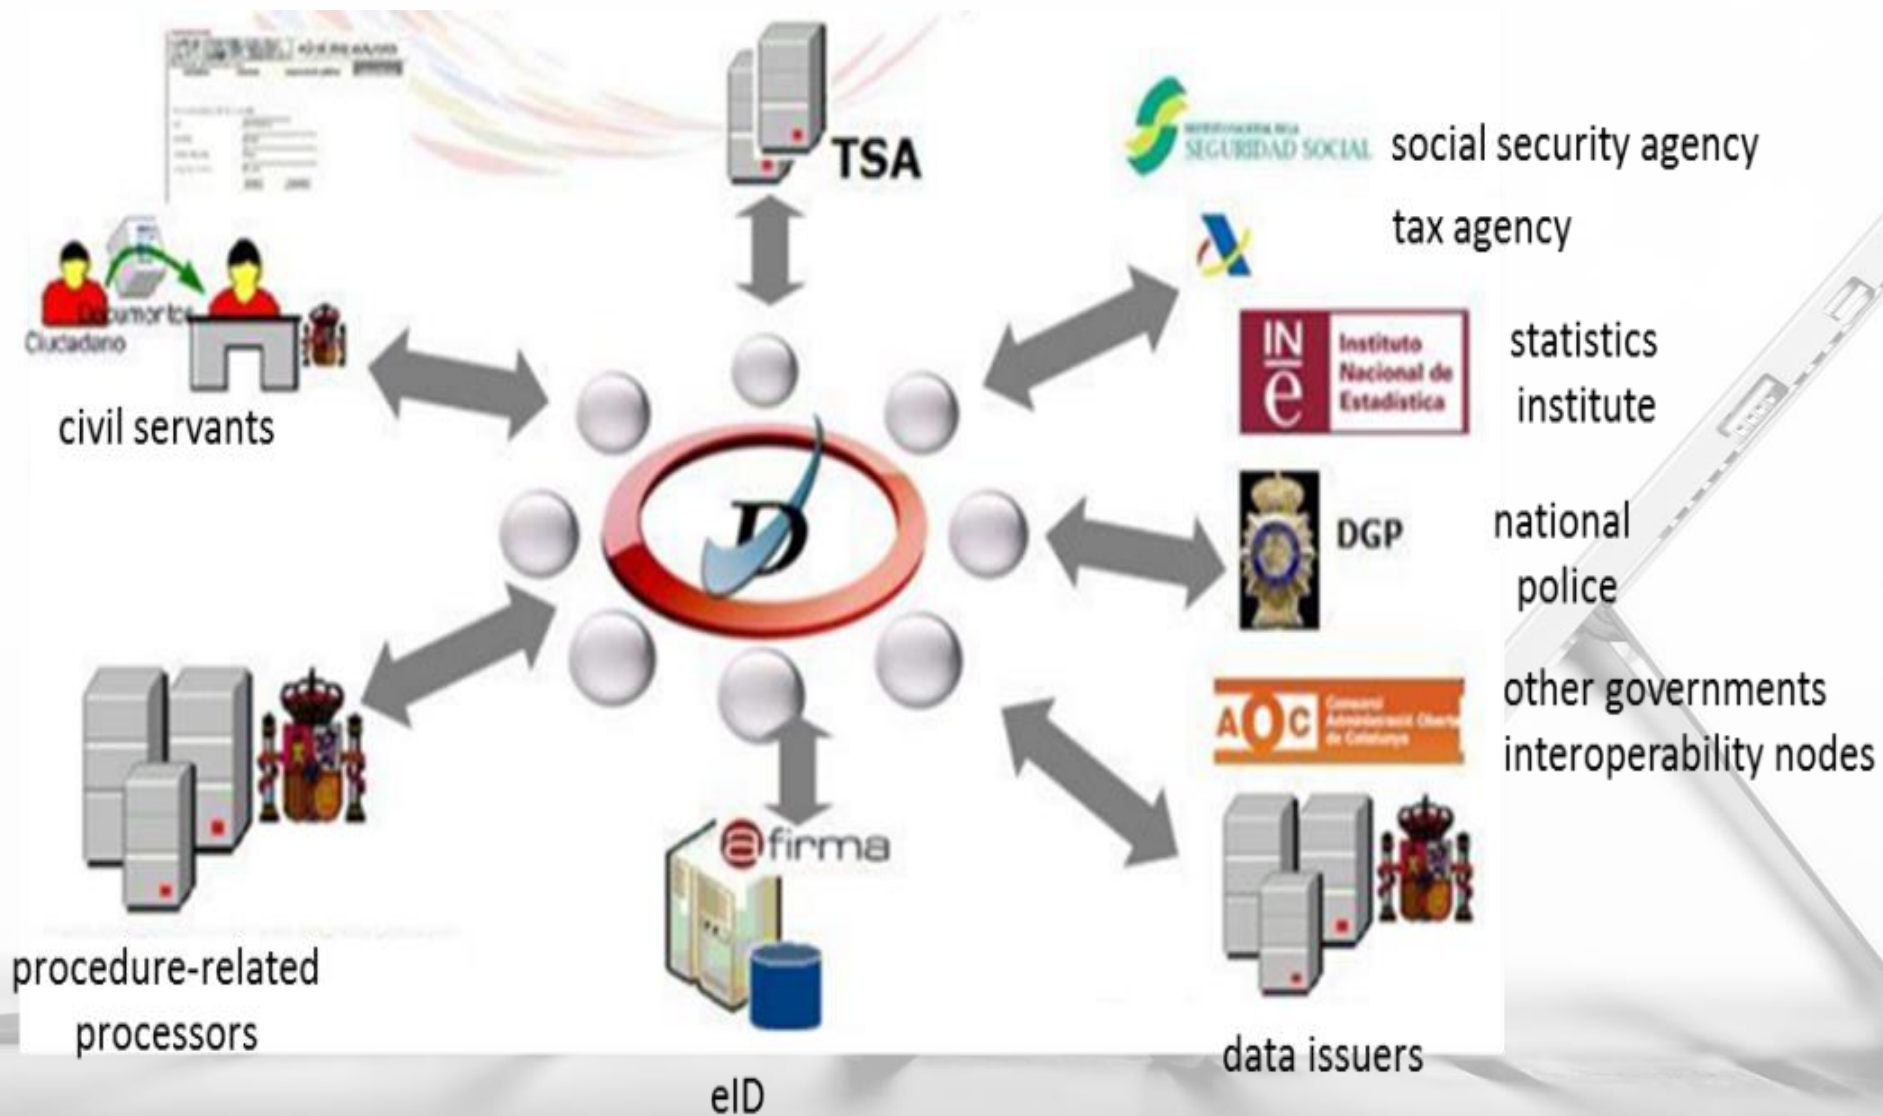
TSA

SEGURIDAD SOCIAL social security agency

tax agency

INE Instituto Nacional de Estadística statistics institute

DGP national police

AOC Consorci Administració Oberta de Catalunya other governments interoperability nodes

Documentos
Ciudadano
civil servants

procedure-related processors

@firma

eID

data issuers